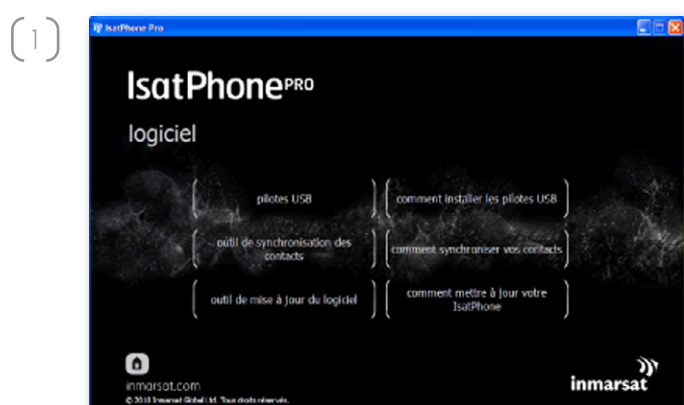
1

IsatPhone Pro

IsatPhonePRO

logiciel

pilotes USB

comment installer les pilotes USB

outil de synchronisation des contacts

comment synchroniser vos contacts

outil de mise à jour du logiciel

comment mettre à jour votre IsatPhone

inmarsat.com

© 2010 Inmarsat Global Ltd. Tous droits réservés.

inmarsat